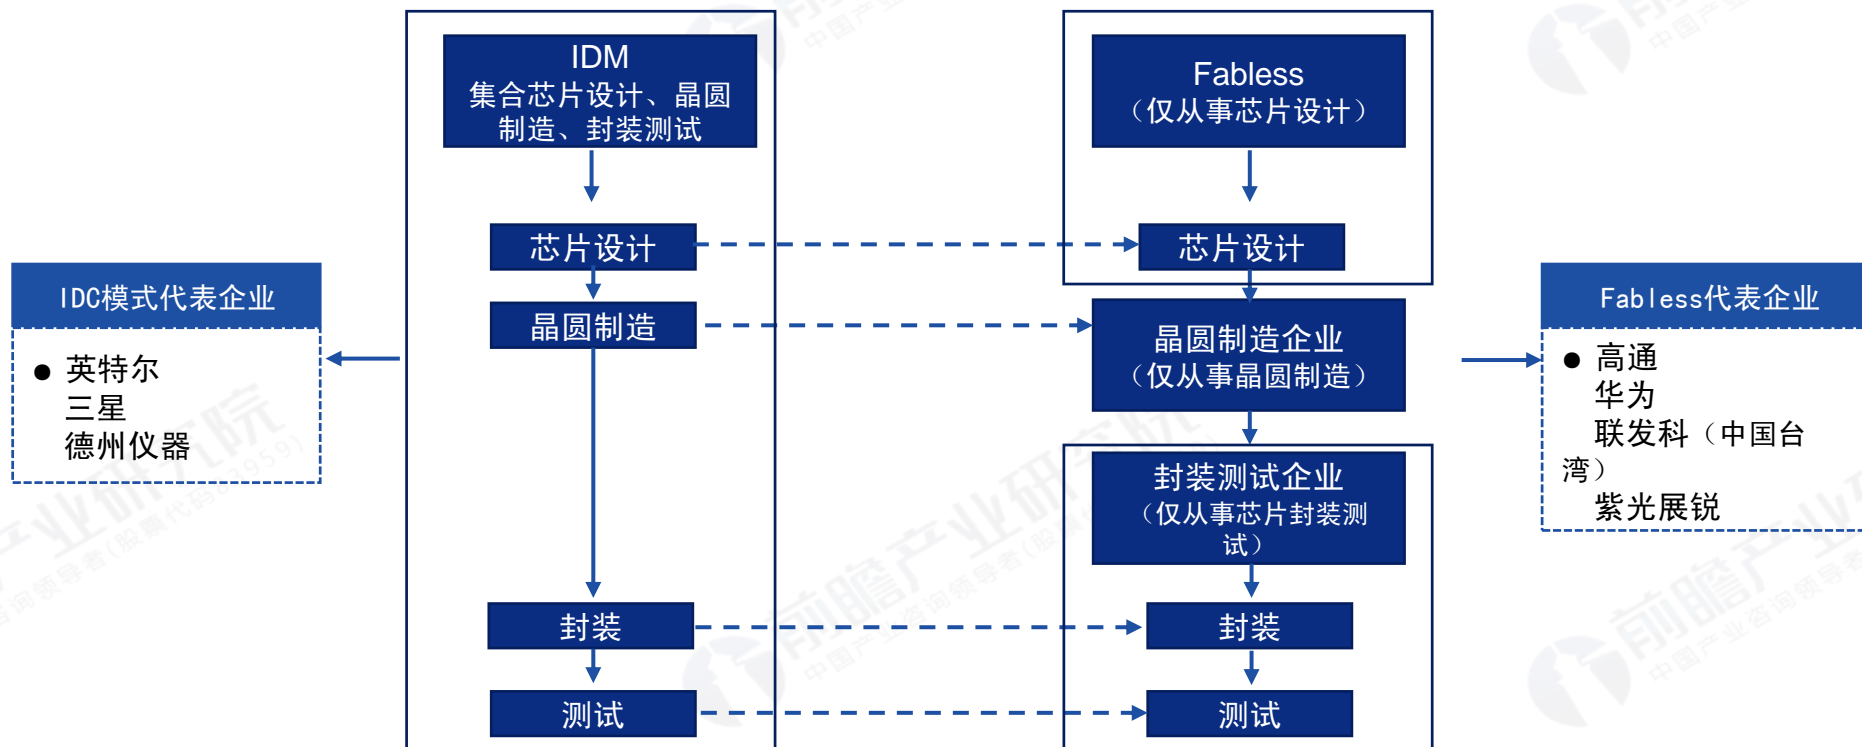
IDC模式代表企业

● 英特尔
三星
德州仪器

IDM
集合芯片设计、晶圆制造、封装测试

芯片设计

晶圆制造

封装

测试

Fabless
（仅从事芯片设计）

芯片设计

晶圆制造企业
（仅从事晶圆制造）

封装测试企业
（仅从事芯片封装测试）

封装

测试

Fabless代表企业

● 高通
华为
联发科（中国台湾）
紫光展锐